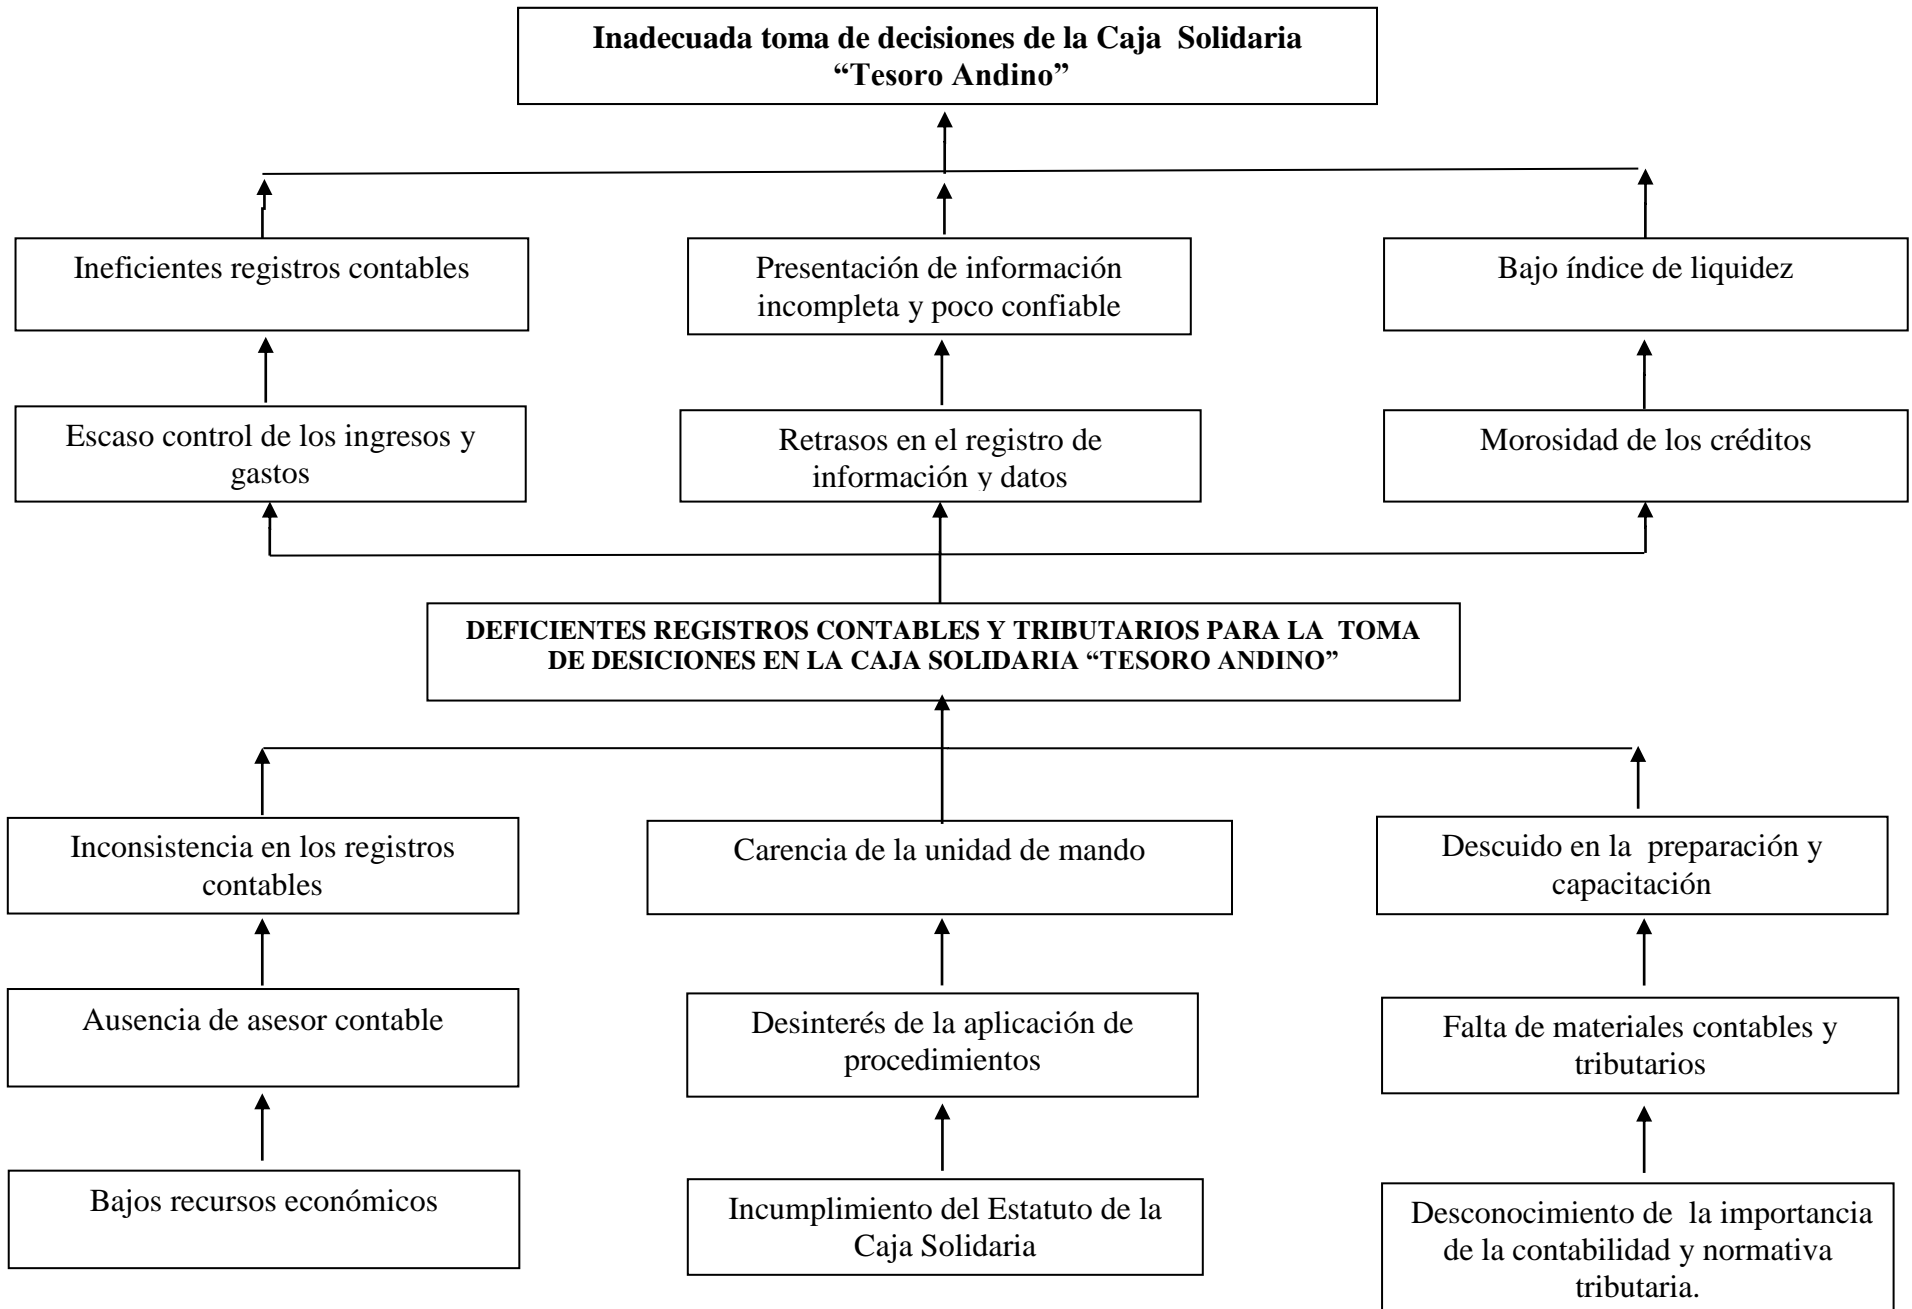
Inadecuada toma de decisiones de la Caja Solidaria "Tesoro Andino"

Ineficientes registros contables

Presentación de información incompleta y poco confiable

Bajo índice de liquidez

Escaso control de los ingresos y gastos

Retrasos en el registro de información y datos

Morosidad de los créditos

DEFICIENTES REGISTROS CONTABLES Y TRIBUTARIOS PARA LA TOMA DE DESICIONES EN LA CAJA SOLIDARIA "TESORO ANDINO"

Inconsistencia en los registros contables

Carencia de la unidad de mando

Descuido en la preparación y capacitación

Ausencia de asesor contable

Desinterés de la aplicación de procedimientos

Falta de materiales contables y tributarios

Bajos recursos económicos

Incumplimiento del Estatuto de la Caja Solidaria

Desconocimiento de la importancia de la contabilidad y normativa tributaria.